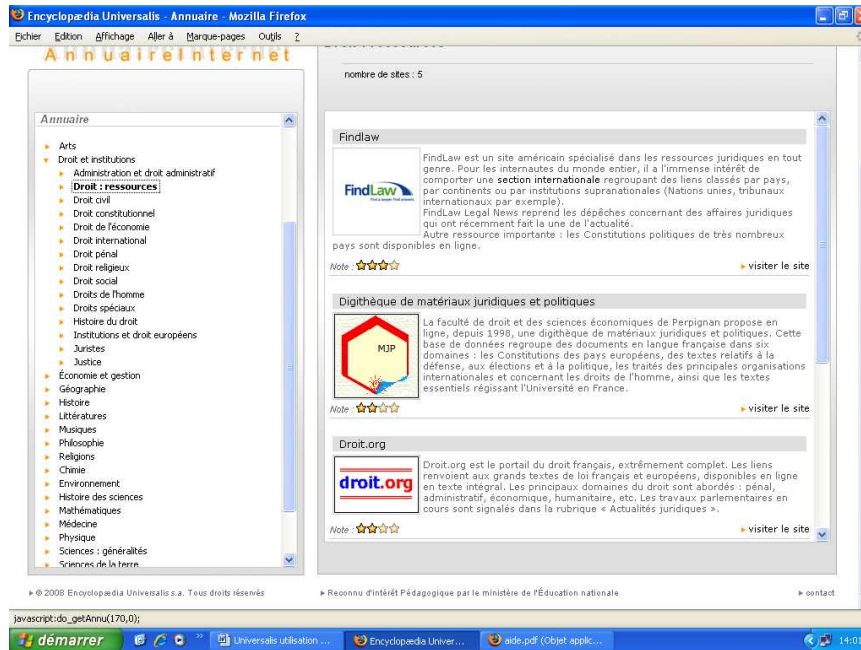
Encyclopædia Universalis - Annuaire - Mozilla Firefox

Fichier Edition Affichage Aller à Marque-pages Outils ?

AnnuaireInternet

nombre de sites : 5

Annuaire

Arts
Droit et institutions
Administration et droit administratif
Droit : ressources
Droit civil
Droit constitutionnel
Droit de l'économie
Droit international
Droit pénal
Droit religieux
Droit social
Droits de l'homme
Droits spéciaux
Histoire du droit
Institutions et droit européens
Juristes
Justice
Économie et gestion
Géographie
Histoire
Littératures
Musiques
Philosophie
Religions
Chimie
Environnement
Histoire des sciences
Mathématiques
Médecine
Physique
Sciences : généralités
Sciences de la terre

Findlaw

FindLaw

FindLaw est un site américain spécialisé dans les ressources juridiques en tout genre. Pour les internautes du monde entier, il a l'immense intérêt de comporter une section internationale regroupant des liens classés par pays, par continents ou par institutions supranationales (Nations unies, tribunaux internationaux par exemple).
FindLaw Legal News reprend les dépêches concernant des affaires juridiques qui ont récemment fait la une de l'actualité.
Autre ressource importante : les Constitutions politiques de très nombreux pays sont disponibles en ligne.

Note :

visiter le site

Digithèque de matériaux juridiques et politiques

MJP

La faculté de droit et des sciences économiques de Perpignan propose en ligne, depuis 1998, une digithèque de matériaux juridiques et politiques. Cette base de données regroupe des documents en langue française dans six domaines : les Constitutions des pays européens, des textes relatifs à la défense, aux élections et à la politique, les traités des principales organisations internationales et concernant les droits de l'homme, ainsi que les textes essentiels régissant l'Université en France.

Note :

visiter le site

Droit.org

droit.org

Droit.org est le portail du droit français, extrêmement complet. Les liens renvoient aux grands textes de loi français et européens, disponibles en ligne en texte intégral. Les principaux domaines du droit sont abordés : pénal, administratif, économique, humanitaire, etc. Les travaux parlementaires en cours sont signalés dans la rubrique « Actualités juridiques ».

Note :

visiter le site

© 2008 Encyclopædia Universalis s.a. Tous droits réservés

Reconnu d'intérêt Pédagogique par le ministère de l'Éducation nationale

contact

javascript:do_getAnnu(170,0);

démarrer

Universalis utilisation ...

Encyclopædia Univer...

aide.pdf (Objet applic...

14:01